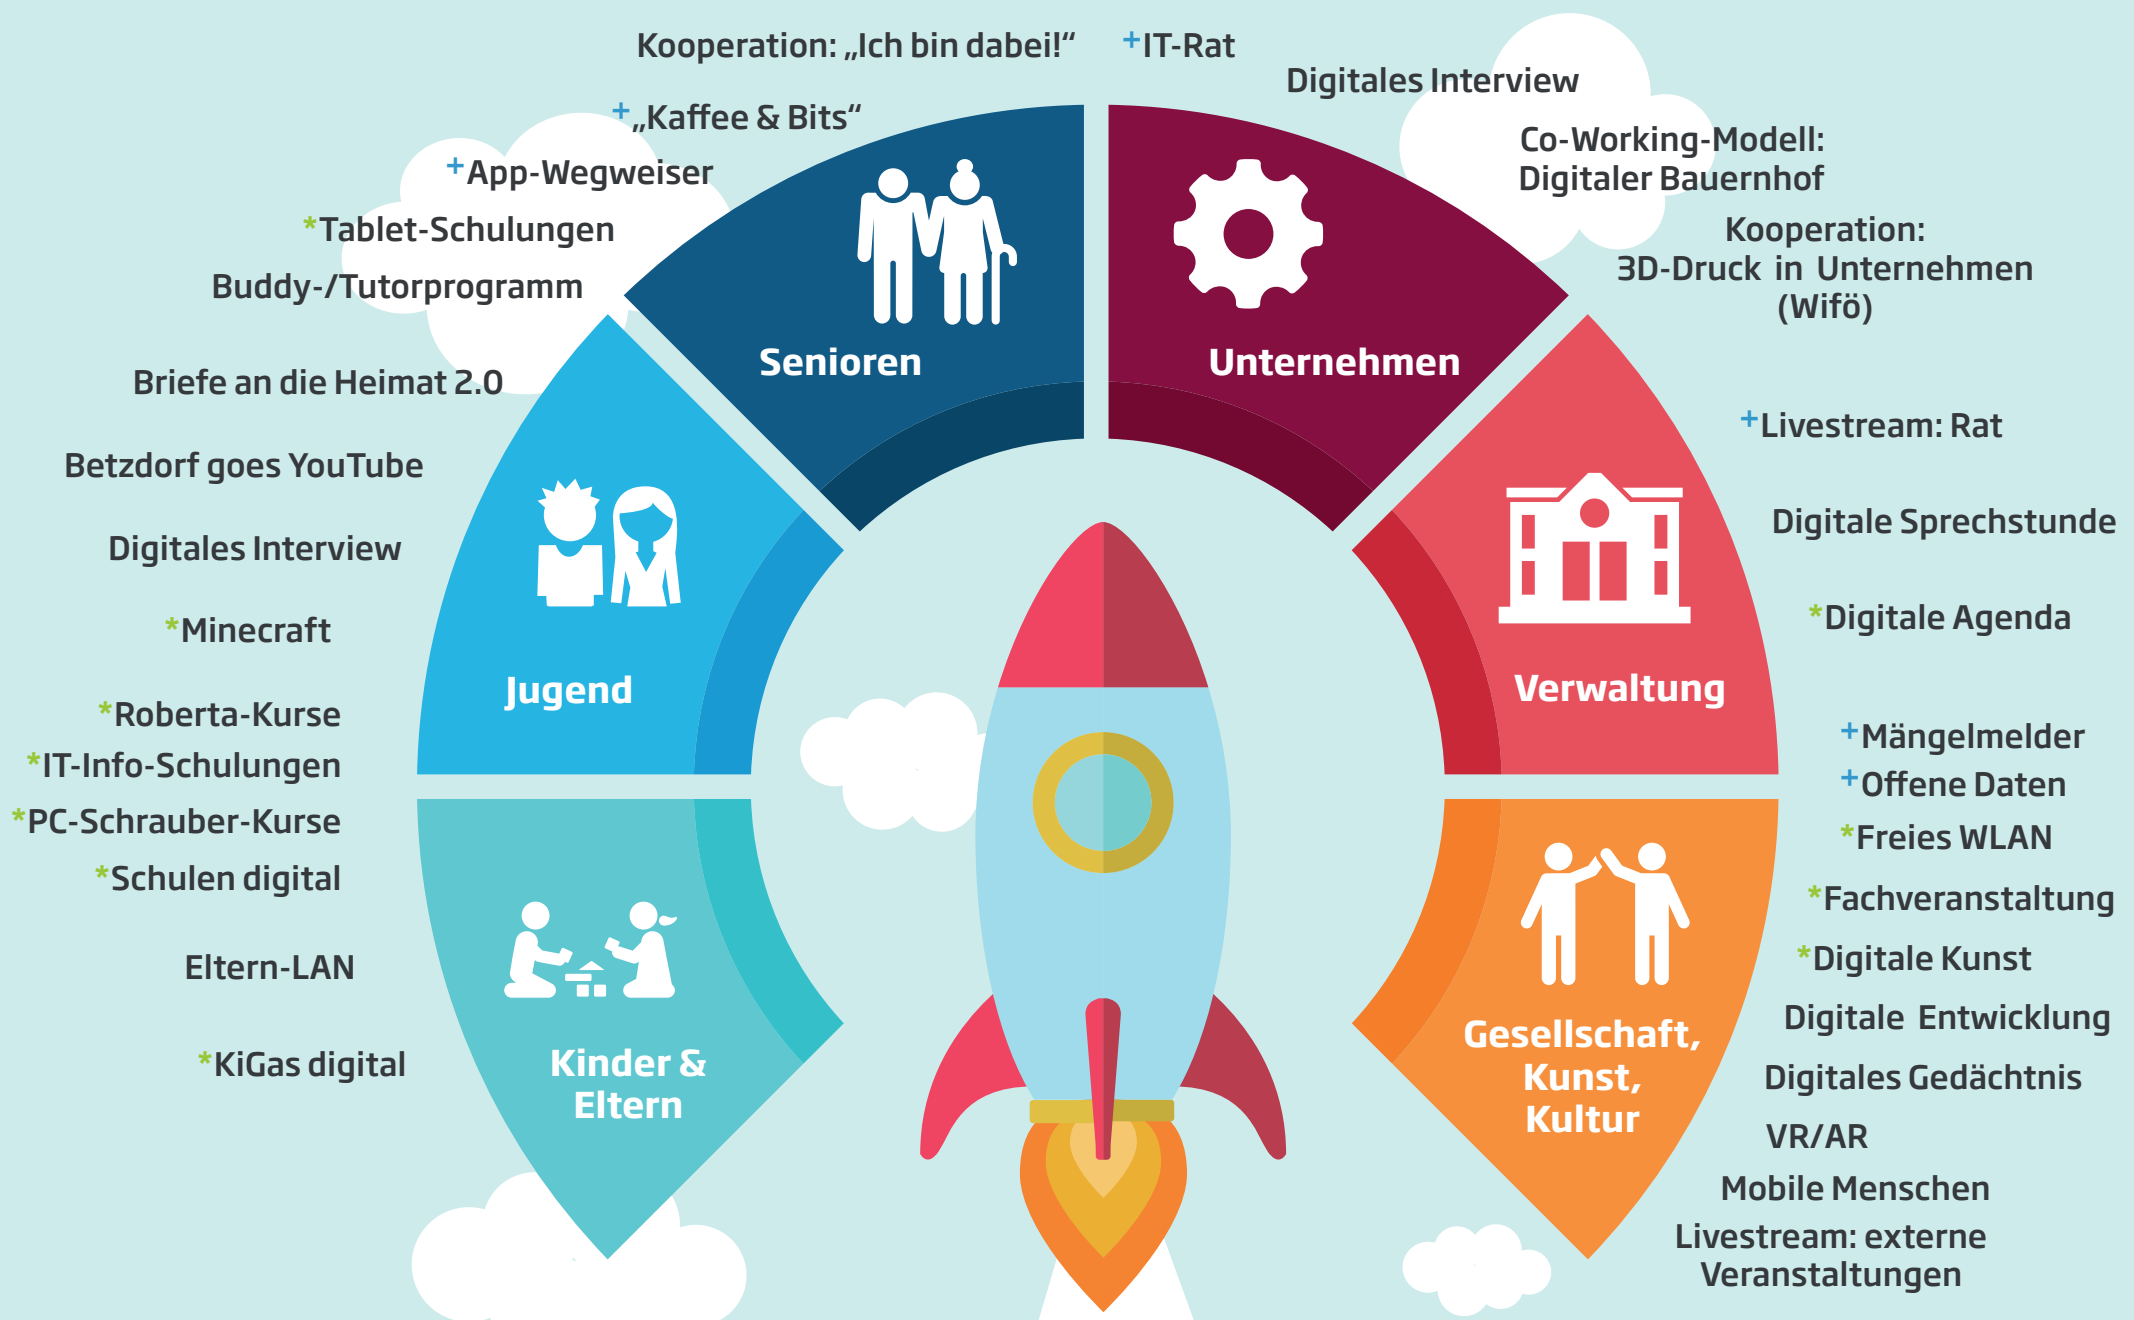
Kooperation: „Ich bin dabei!“

+„Kaffee & Bits“

+App-Wegweiser

*Tablet-Schulungen

Buddy-/Tutorprogramm

Briefe an die Heimat 2.0

Betzdorf goes YouTube

Digitales Interview

*Minecraft

*Roberta-Kurse

*IT-Info-Schulungen

*PC-Schrauber-Kurse

*Schulen digital

Eltern-LAN

*KiGas digital

Senioren

Jugend

Kinder & Eltern

Unternehmen

Verwaltung

Gesellschaft, Kunst, Kultur

+IT-Rat

Digitales Interview

Co-Working-Modell: Digitaler Bauernhof

Kooperation: 3D-Druck in Unternehmen (Wifö)

+Livestream: Rat

Digitale Sprechstunde

*Digitale Agenda

+Mängelmelder

+Offene Daten

*Freies WLAN

*Fachveranstaltung

*Digitale Kunst

Digitale Entwicklung

Digitales Gedächtnis

VR/AR

Mobile Menschen

Livestream: externe Veranstaltungen